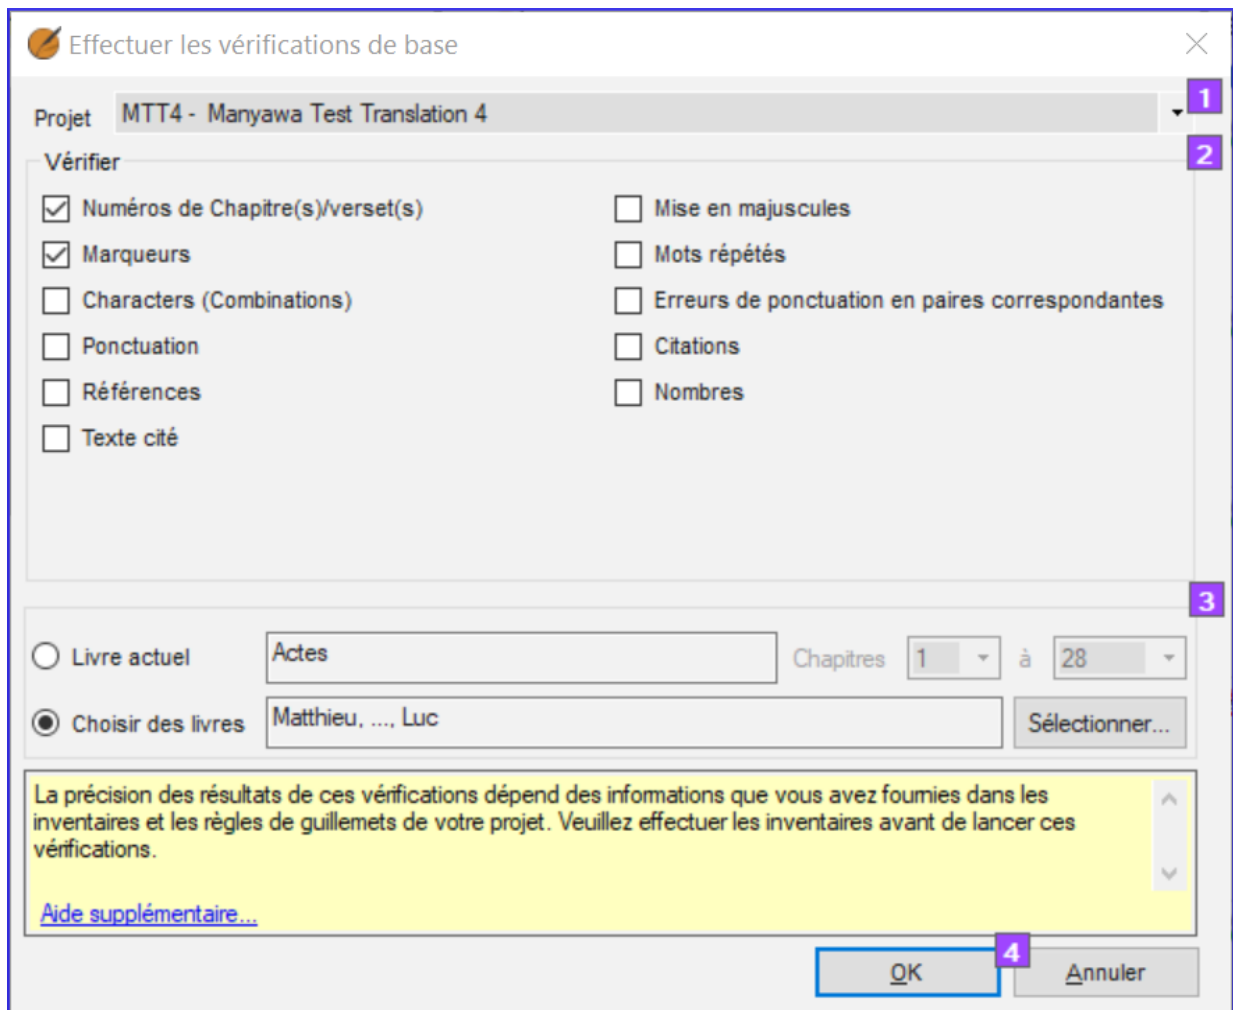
Effectuer les vérifications de base

Projet MTT4 - Manyawa Test Translation 4

1

Vérifier

2

Numéros de Chapitre(s)/verset(s)
Marqueurs
Characters (Combinations)
Ponctuation
Références
Texte cité

Mise en majuscules
Mots répétés
Erreurs de ponctuation en paires correspondantes
Citations
Nombres

3

Livre actuel Actes Chapitres 1 à 28

Choisir des livres Matthieu, ..., Luc Sélectionner...

La précision des résultats de ces vérifications dépend des informations que vous avez fournies dans les inventaires et les règles de guillemets de votre projet. Veuillez effectuer les inventaires avant de lancer ces vérifications.

Aide supplémentaire...

4

OK Annuler